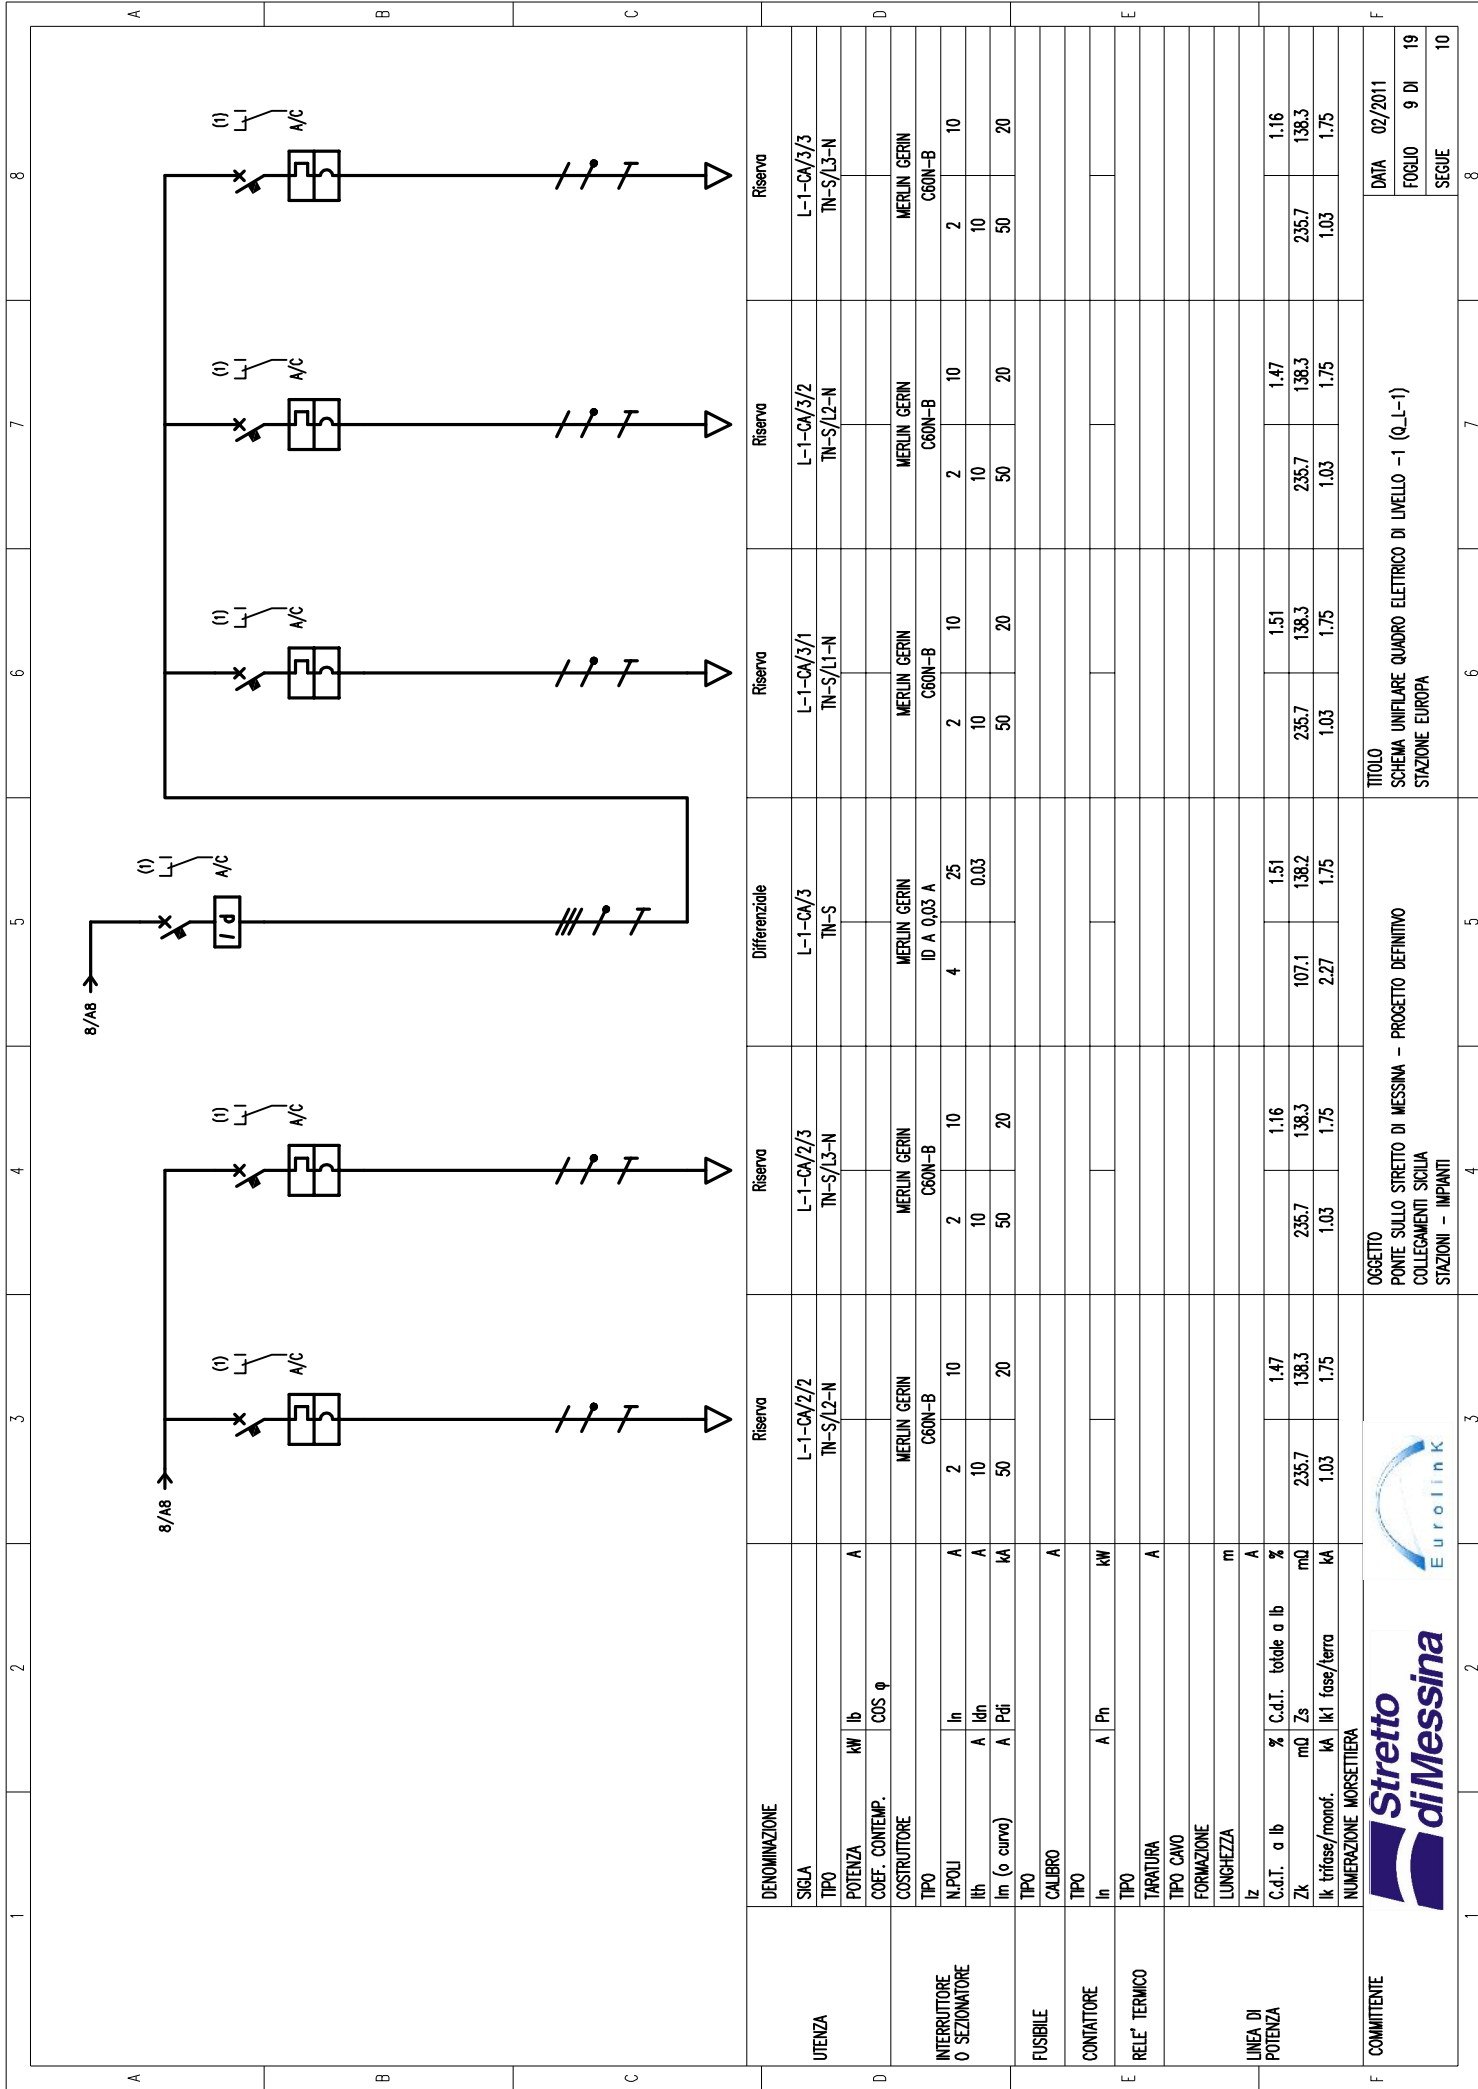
| UTENZA | DENOMINAZIONE | | Riserva | Riserva | Differenziale | Riserva | Riserva | Riserva |
|---|---|---|---|---|---|---|---|---|
| | SIGLA | | L-1-CA/2/2 | L-1-CA/2/3 | L-1-CA/3 | L-1-CA/3/1 | L-1-CA/3/2 | L-1-CA/3/3 |
| | TIPO | | TN-S/L2-N | TN-S/L3-N | TN-S | TN-S/L1-N | TN-S/L2-N | TN-S/L3-N |
| | POTENZA kW | Ib A | | | | | | |
| | COEF. CONTEMP. | COS φ | | | | | | |
| INTERRUTTORE O SEZIONATORE | COSTRUTTORE | | MERLIN GERIN | MERLIN GERIN | MERLIN GERIN | MERLIN GERIN | MERLIN GERIN | MERLIN GERIN |
| | TIPO | | C60N-B | C60N-B | ID A 0,03 A | C60N-B | C60N-B | C60N-B |
| | N.POLI | In A | 2 10 | 2 10 | 4 25 | 2 10 | 2 10 | 2 10 |
| | Ith A | Idn A | 10 | 10 | 0.03 | 10 | 10 | 10 |
| | Im (o curva) A | Pdi kA | 50 20 | 50 20 | | 50 20 | 50 20 | 50 20 |
| FUSIBILE | TIPO | | | | | | | |
| | CALIBRO | A | | | | | | |
| CONTATTORE | TIPO | | | | | | | |
| | In A | Pn kW | | | | | | |
| RELE' TERMICO | TIPO | | | | | | | |
| | TARATURA | A | | | | | | |
| LINEA DI POTENZA | TIPO CAVO | | | | | | | |
| | FORMAZIONE | | | | | | | |
| | LUNGHEZZA | m | | | | | | |
| | Iz | A | | | | | | |
| | C.d.T. a Ib % | C.d.T. totale a Ib % | 1.47 | 1.16 | 1.51 | 1.51 | 1.47 | 1.16 |
| | Zk mΩ | Zs mΩ | 235.7 138.3 | 235.7 138.3 | 107.1 138.2 | 235.7 138.3 | 235.7 138.3 | 235.7 138.3 |
| | Ik trifase/monof. kA | Ik1 fase/terra kA | 1.03 1.75 | 1.03 1.75 | 2.27 1.75 | 1.03 1.75 | 1.03 1.75 | 1.03 1.75 |
| | NUMERAZIONE MORSETTIERA | | | | | | | |

8/A8
8/A8
(1) A/C
I d

COMMITTENTE
Stretto di Messina
Eurolink

OGGETTO
PONTE SULLO STRETTO DI MESSINA - PROGETTO DEFINITIVO
COLLEGAMENTI SICILIA
STAZIONI - IMPIANTI

TITOLO
SCHEMA UNIFILARE QUADRO ELETTRICO DI LIVELLO -1 (Q_L-1)
STAZIONE EUROPA

DATA 02/2011
FOGLIO 9 DI 19
SEGUE 10

A B C D E F
1 2 3 4 5 6 7 8